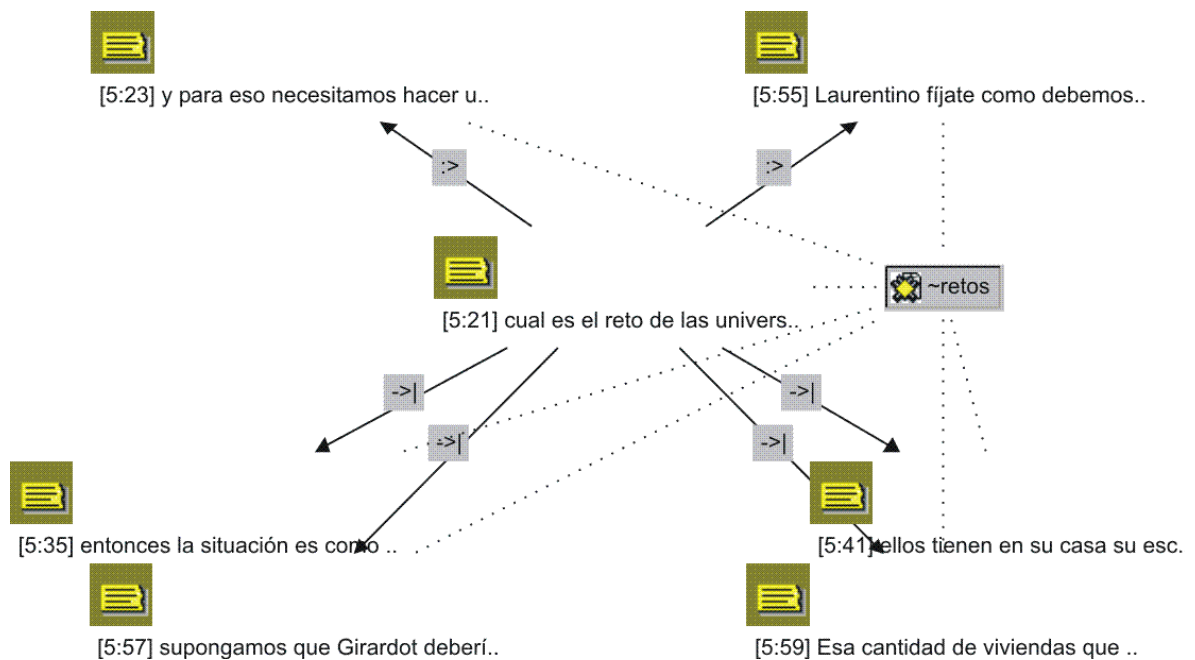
[5:23] y para eso necesitamos hacer u..

[5:55] Laurentino fíjate como debemos..

:>

:>

~retos

[5:21] cual es el reto de las univers..

->|

->|

->|

->|

[5:35] entonces la situación es como ..

[5:41] ellos tienen en su casa su esc.

[5:57] supongamos que Girardot deberí..

[5:59] Esa cantidad de viviendas que ..